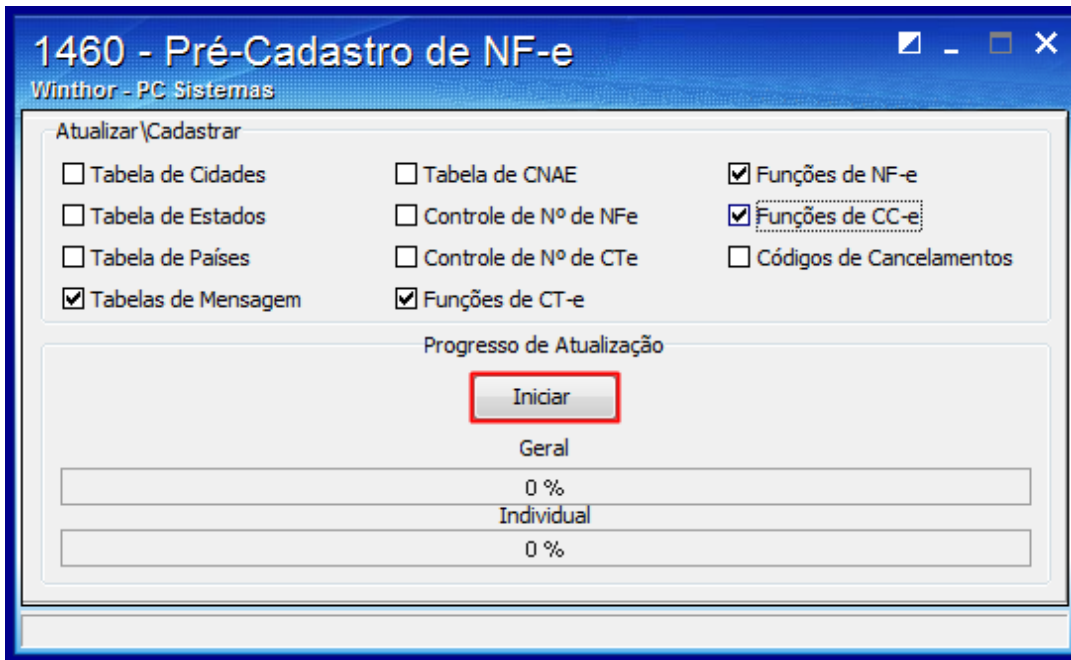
1460 - Pré-Cadastro de NF-e
Winthor - PC Sistemas

Atualizar\Cadastrar

☐ Tabela de Cidades
☐ Tabela de Estados
☐ Tabela de Países
☑ Tabelas de Mensagem

☐ Tabela de CNAE
☐ Controle de Nº de NFe
☐ Controle de Nº de CTe
☑ Funções de CT-e

☑ Funções de NF-e
☑ Funções de CC-e
☐ Códigos de Cancelamentos

Progresso de Atualização

Iniciar

Geral

0 %

Individual

0 %